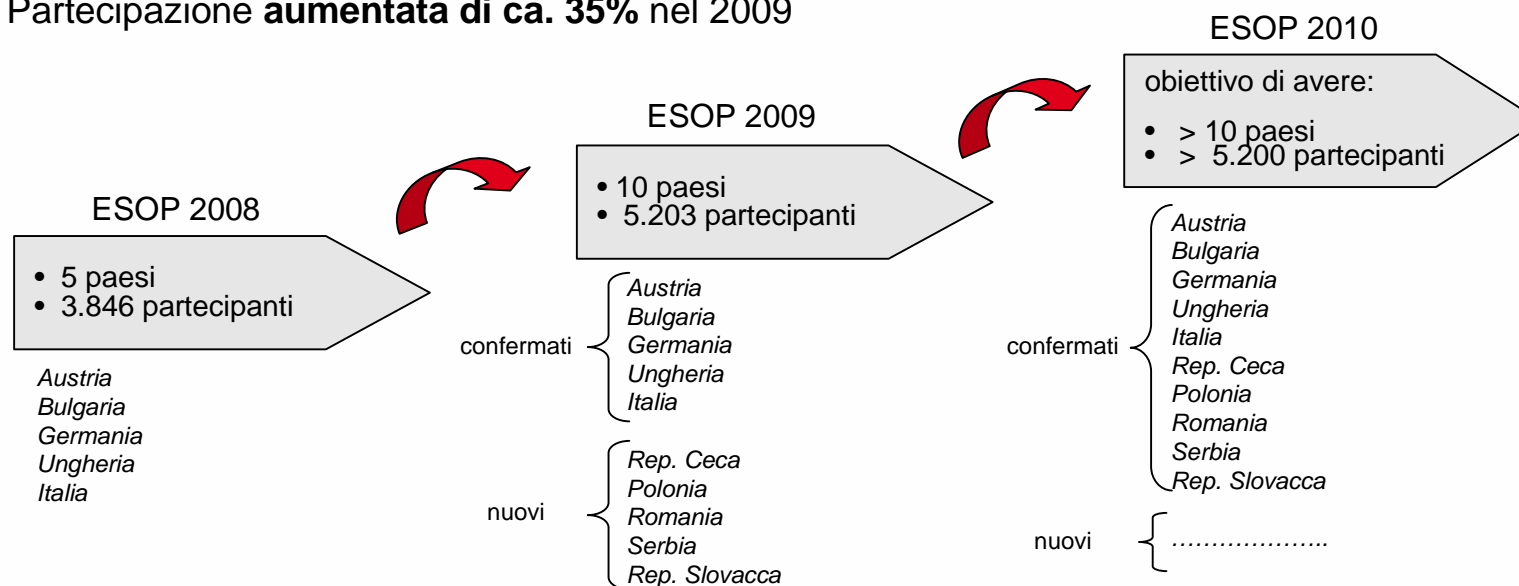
Partecipazione **aumentata di ca. 35%** nel 2009

ESOP 2008

• 5 paesi
• 3.846 partecipanti

Austria
Bulgaria
Germania
Ungheria
Italia

ESOP 2009

• 10 paesi
• 5.203 partecipanti

confermati
Austria
Bulgaria
Germania
Ungheria
Italia

nuovi
Rep. Ceca
Polonia
Romania
Serbia
Rep. Slovacca

ESOP 2010

obiettivo di avere:

• > 10 paesi
• > 5.200 partecipanti

confermati
Austria
Bulgaria
Germania
Ungheria
Italia
Rep. Ceca
Polonia
Romania
Serbia
Rep. Slovacca

nuovi
………………..